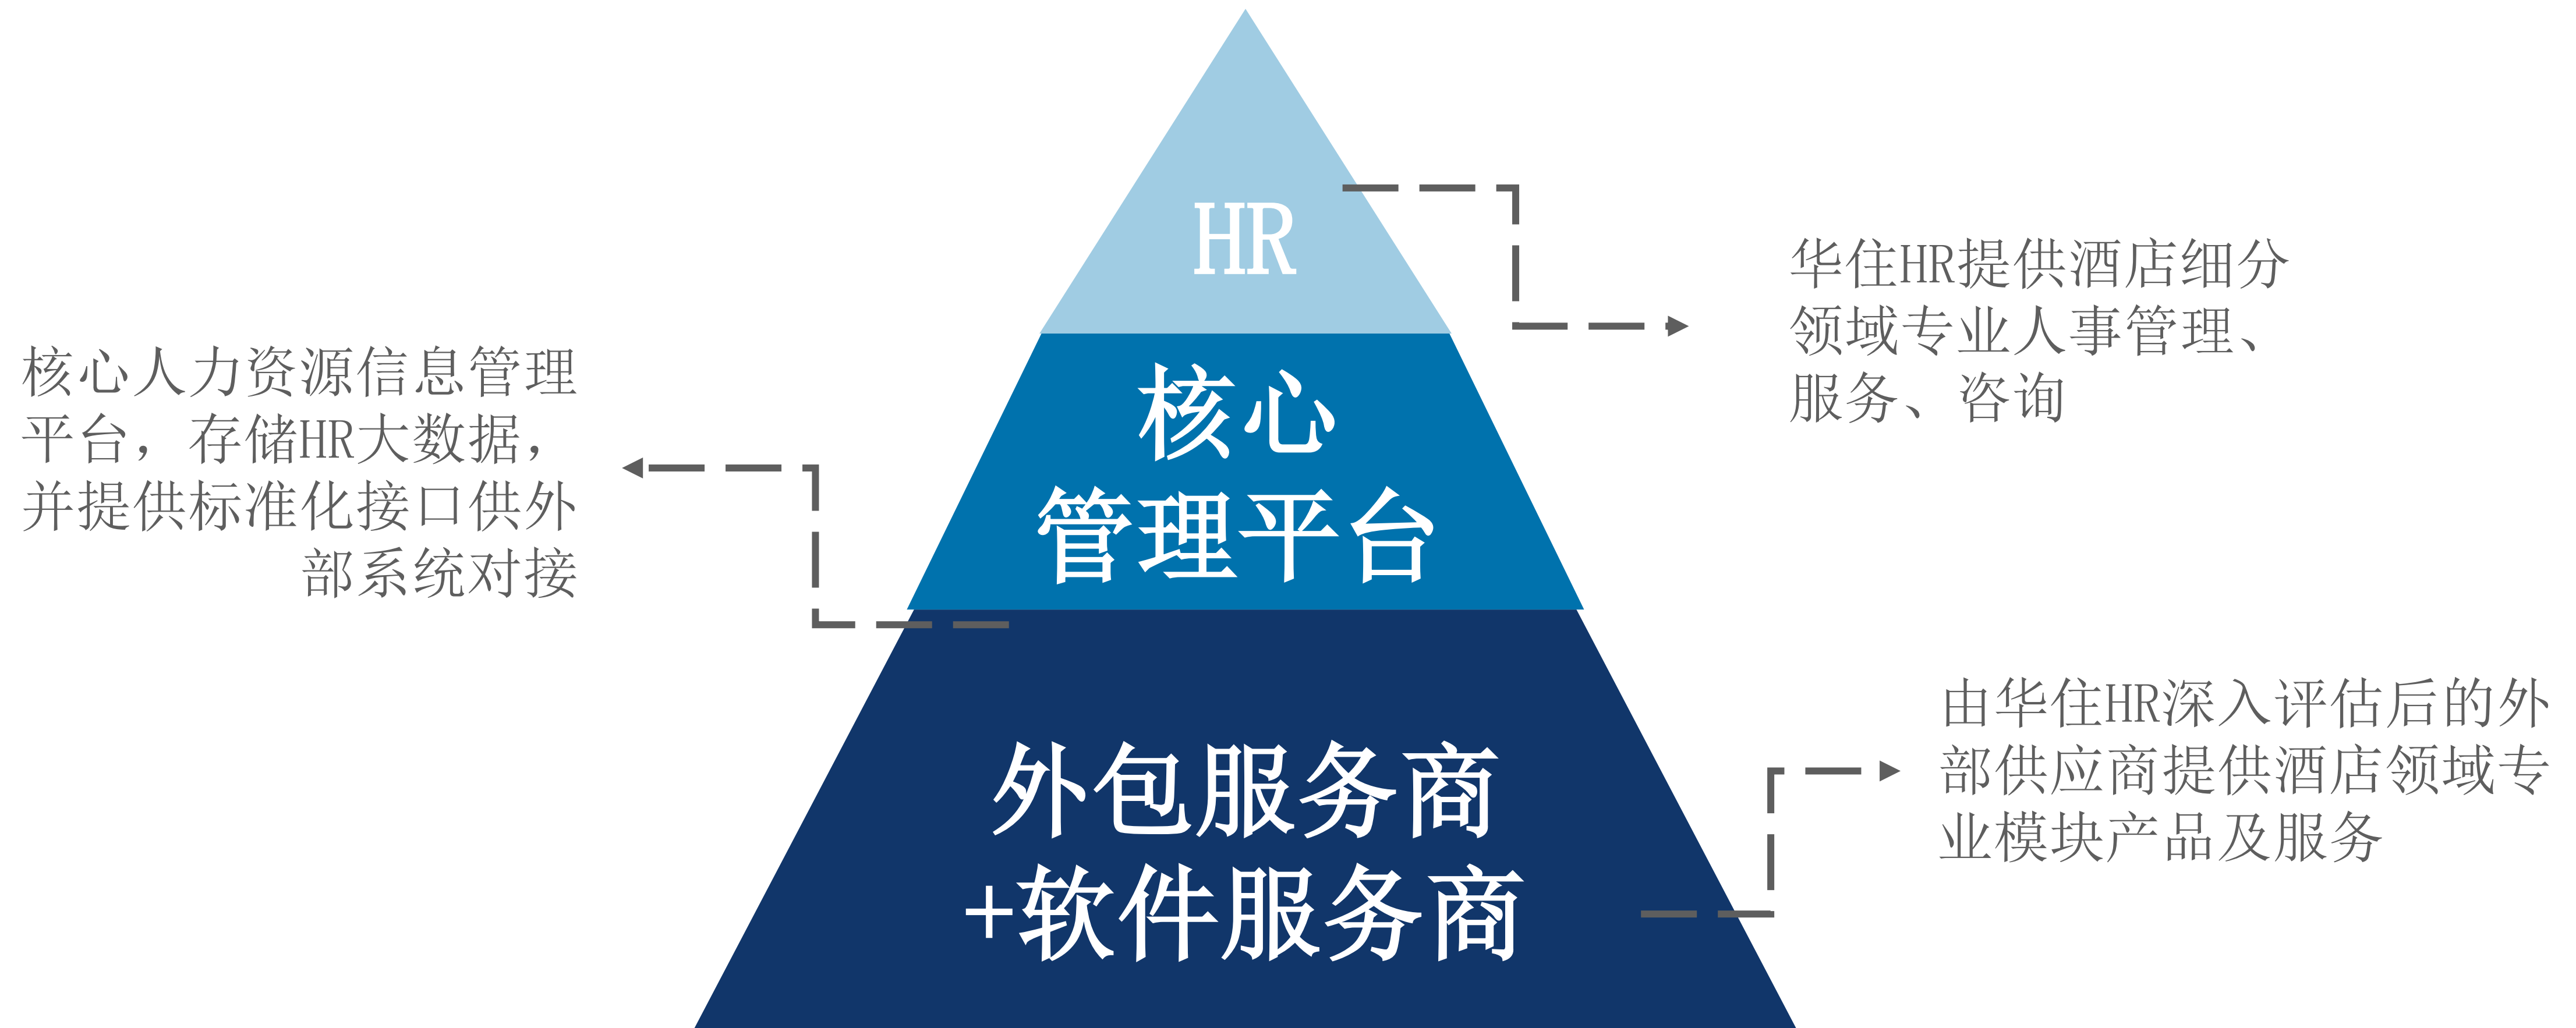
HR

华住HR提供酒店细分领域专业人事管理、服务、咨询

核心
管理平台

核心人力资源信息管理平台，存储HR大数据，并提供标准化接口供外部系统对接

外包服务商
+软件服务商

由华住HR深入评估后的外部供应商提供酒店领域专业模块产品及服务